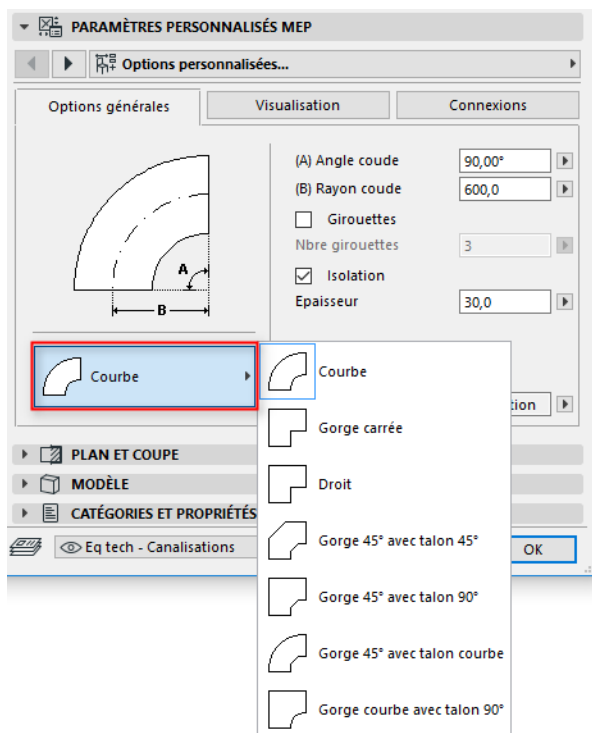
PARAMÈTRES PERSONNALISÉS MEP

Options personnalisées...

Options générales

Visualisation

Connexions

A

B

(A) Angle coude 90,00°

(B) Rayon coude 600,0

Girouettes

Nbre girouettes 3

Isolation

Epaisseur 30,0

Courbe

Courbe

Gorge carrée

Droit

Gorge 45° avec talon 45°

Gorge 45° avec talon 90°

Gorge 45° avec talon courbe

Gorge courbe avec talon 90°

tion

PLAN ET COUPE

MODÈLE

CATÉGORIES ET PROPRIÉTÉS

Eq tech - Canalisations

OK